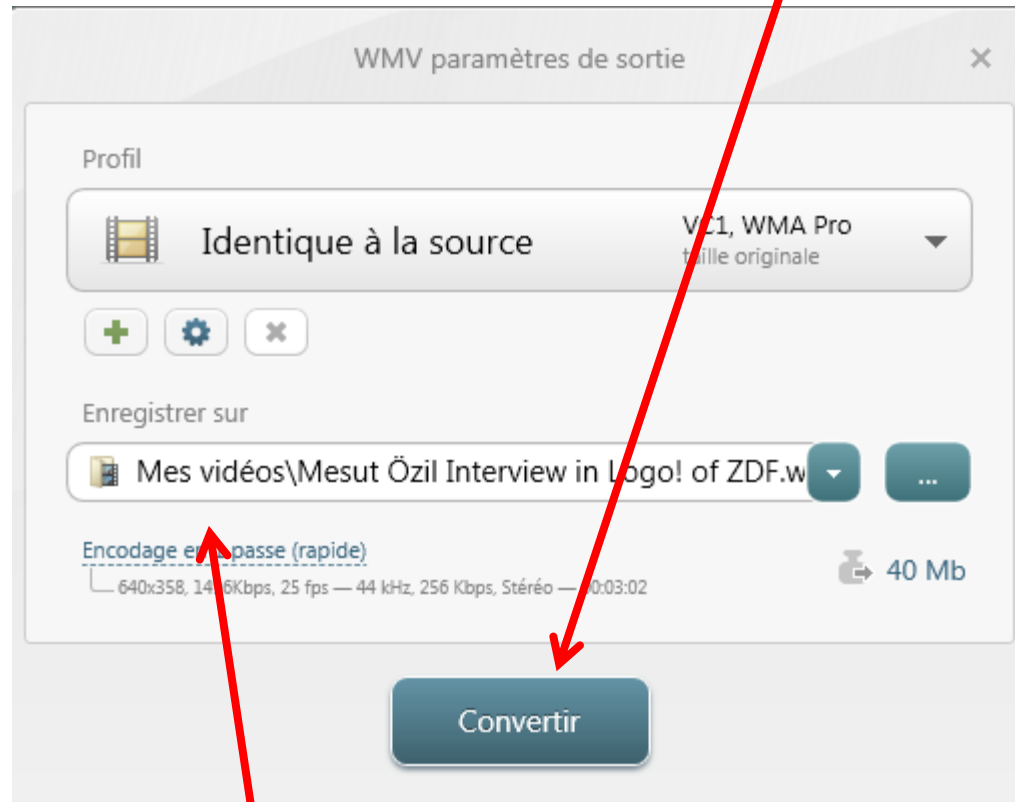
WMV paramètres de sortie

×

Profil

Identique à la source

V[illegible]1, WMA Pro
t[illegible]ille originale

Enregistrer sur

Mes vidéos\Mesut Özil Interview in L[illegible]go! of ZDF.w

...

Encodage e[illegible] passe (rapide)

640x358, 14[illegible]6Kbps, 25 fps — 44 kHz, 256 Kbps, Stéréo — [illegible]0:03:02

40 Mb

Convertir